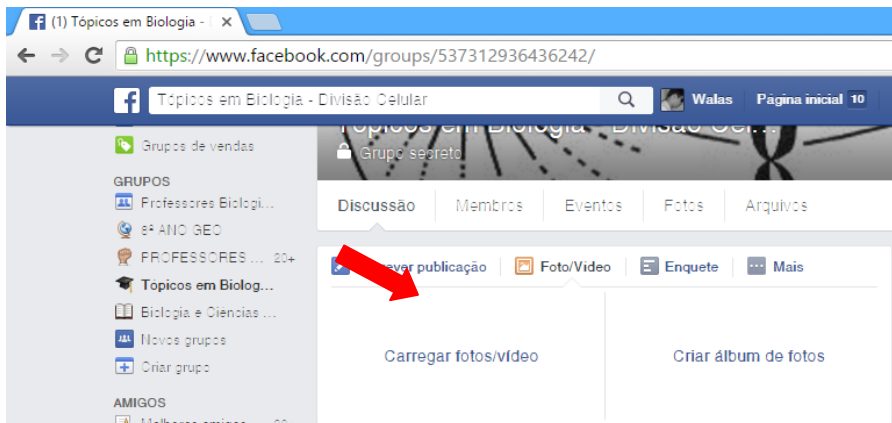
(1) Tópicos em Biologia -

https://www.facebook.com/groups/537312936436242/

Tópicos em Biologia - Divisão Celular

Walas Página inicial 10

Grupos de vendas

GRUPOS

Professores Biologi...

8º ANO GEO

PROFESSORES ... 20+

Tópicos em Biolog...

Biologia e Ciências ...

Novos grupos

Criar grupo

AMIGOS

Melhores amigos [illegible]

Tópicos em Biologia - Divisão Cel...

Grupo secreto

Discussão Membros Eventos Fotos Arquivos

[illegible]ever publicação Foto/Vídeo Enquete Mais

Carregar fotos/vídeo

Criar álbum de fotos